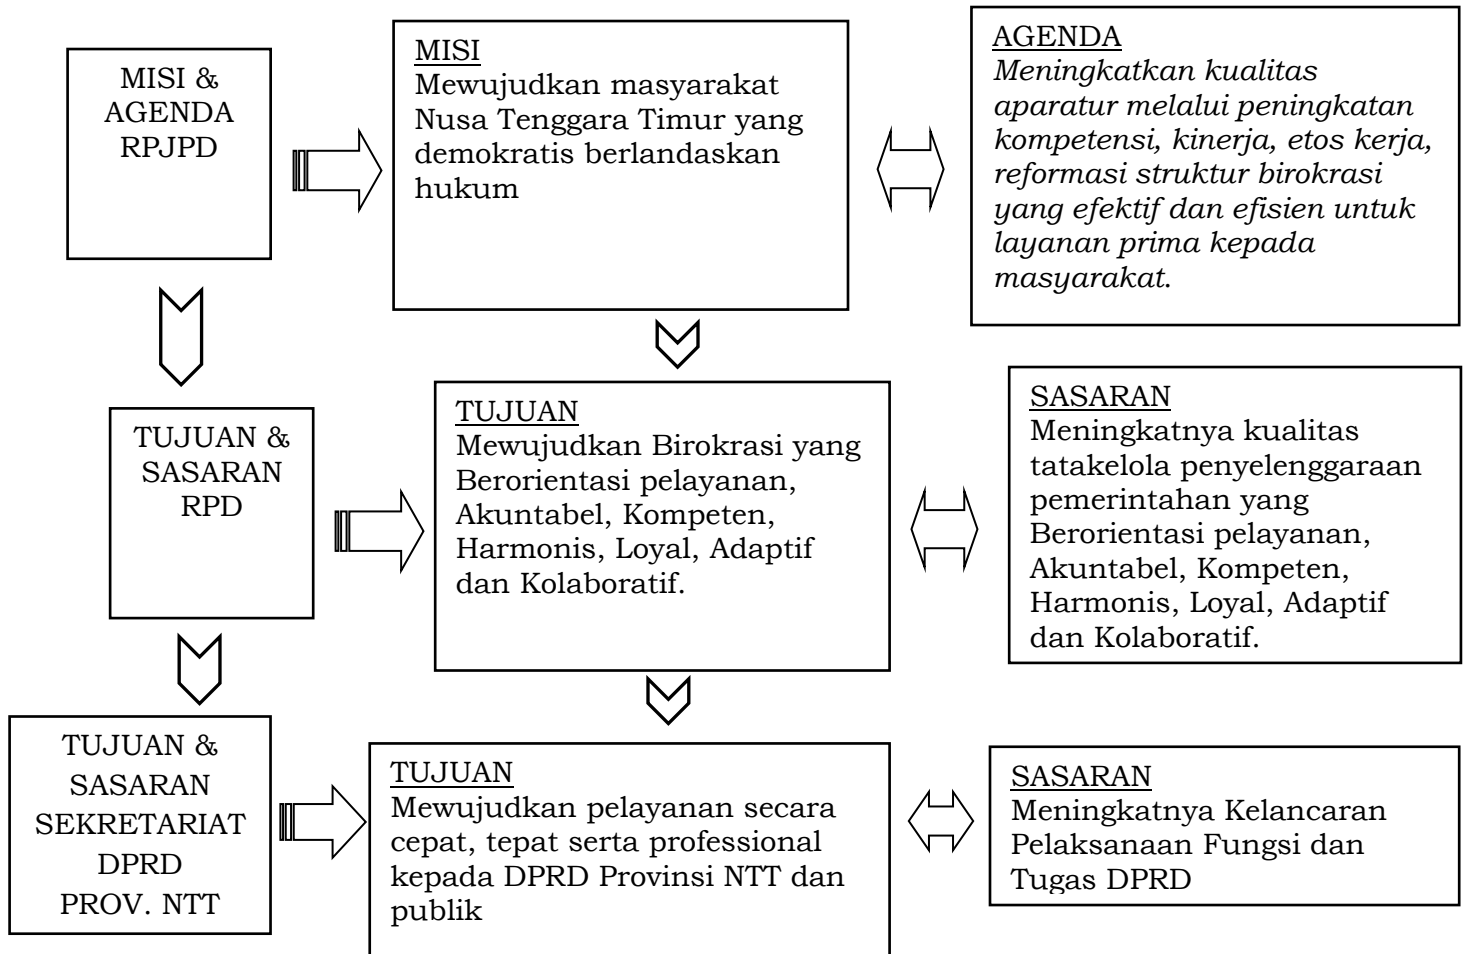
MISI & AGENDA RPJPD

MISI
Mewujudkan masyarakat Nusa Tenggara Timur yang demokratis berlandaskan hukum

AGENDA
*Meningkatkan kualitas aparatur melalui peningkatan kompetensi, kinerja, etos kerja, reformasi struktur birokrasi yang efektif dan efisien untuk layanan prima kepada masyarakat.*

TUJUAN & SASARAN RPD

TUJUAN
Mewujudkan Birokrasi yang Berorientasi pelayanan, Akuntabel, Kompeten, Harmonis, Loyal, Adaptif dan Kolaboratif.

SASARAN
Meningkatnya kualitas tatakelola penyelenggaraan pemerintahan yang Berorientasi pelayanan, Akuntabel, Kompeten, Harmonis, Loyal, Adaptif dan Kolaboratif.

TUJUAN & SASARAN SEKRETARIAT DPRD PROV. NTT

TUJUAN
Mewujudkan pelayanan secara cepat, tepat serta professional kepada DPRD Provinsi NTT dan publik

SASARAN
Meningkatnya Kelancaran Pelaksanaan Fungsi dan Tugas DPRD